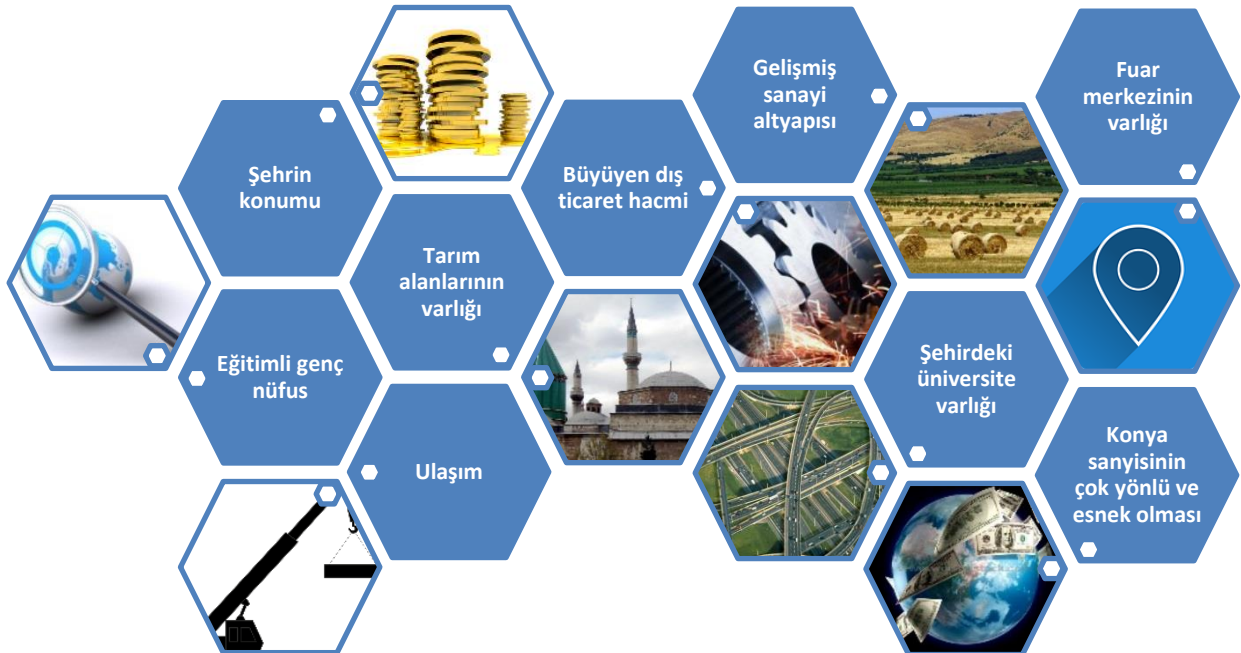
Şehrin konumu

Eğitimli genç nüfus

Tarım alanlarının varlığı

Ulaşım

Büyüyen dış ticaret hacmi

Gelişmiş sanayi altyapısı

Şehirdeki üniversite varlığı

Fuar merkezinin varlığı

Konya sanyisinin çok yönlü ve esnek olması